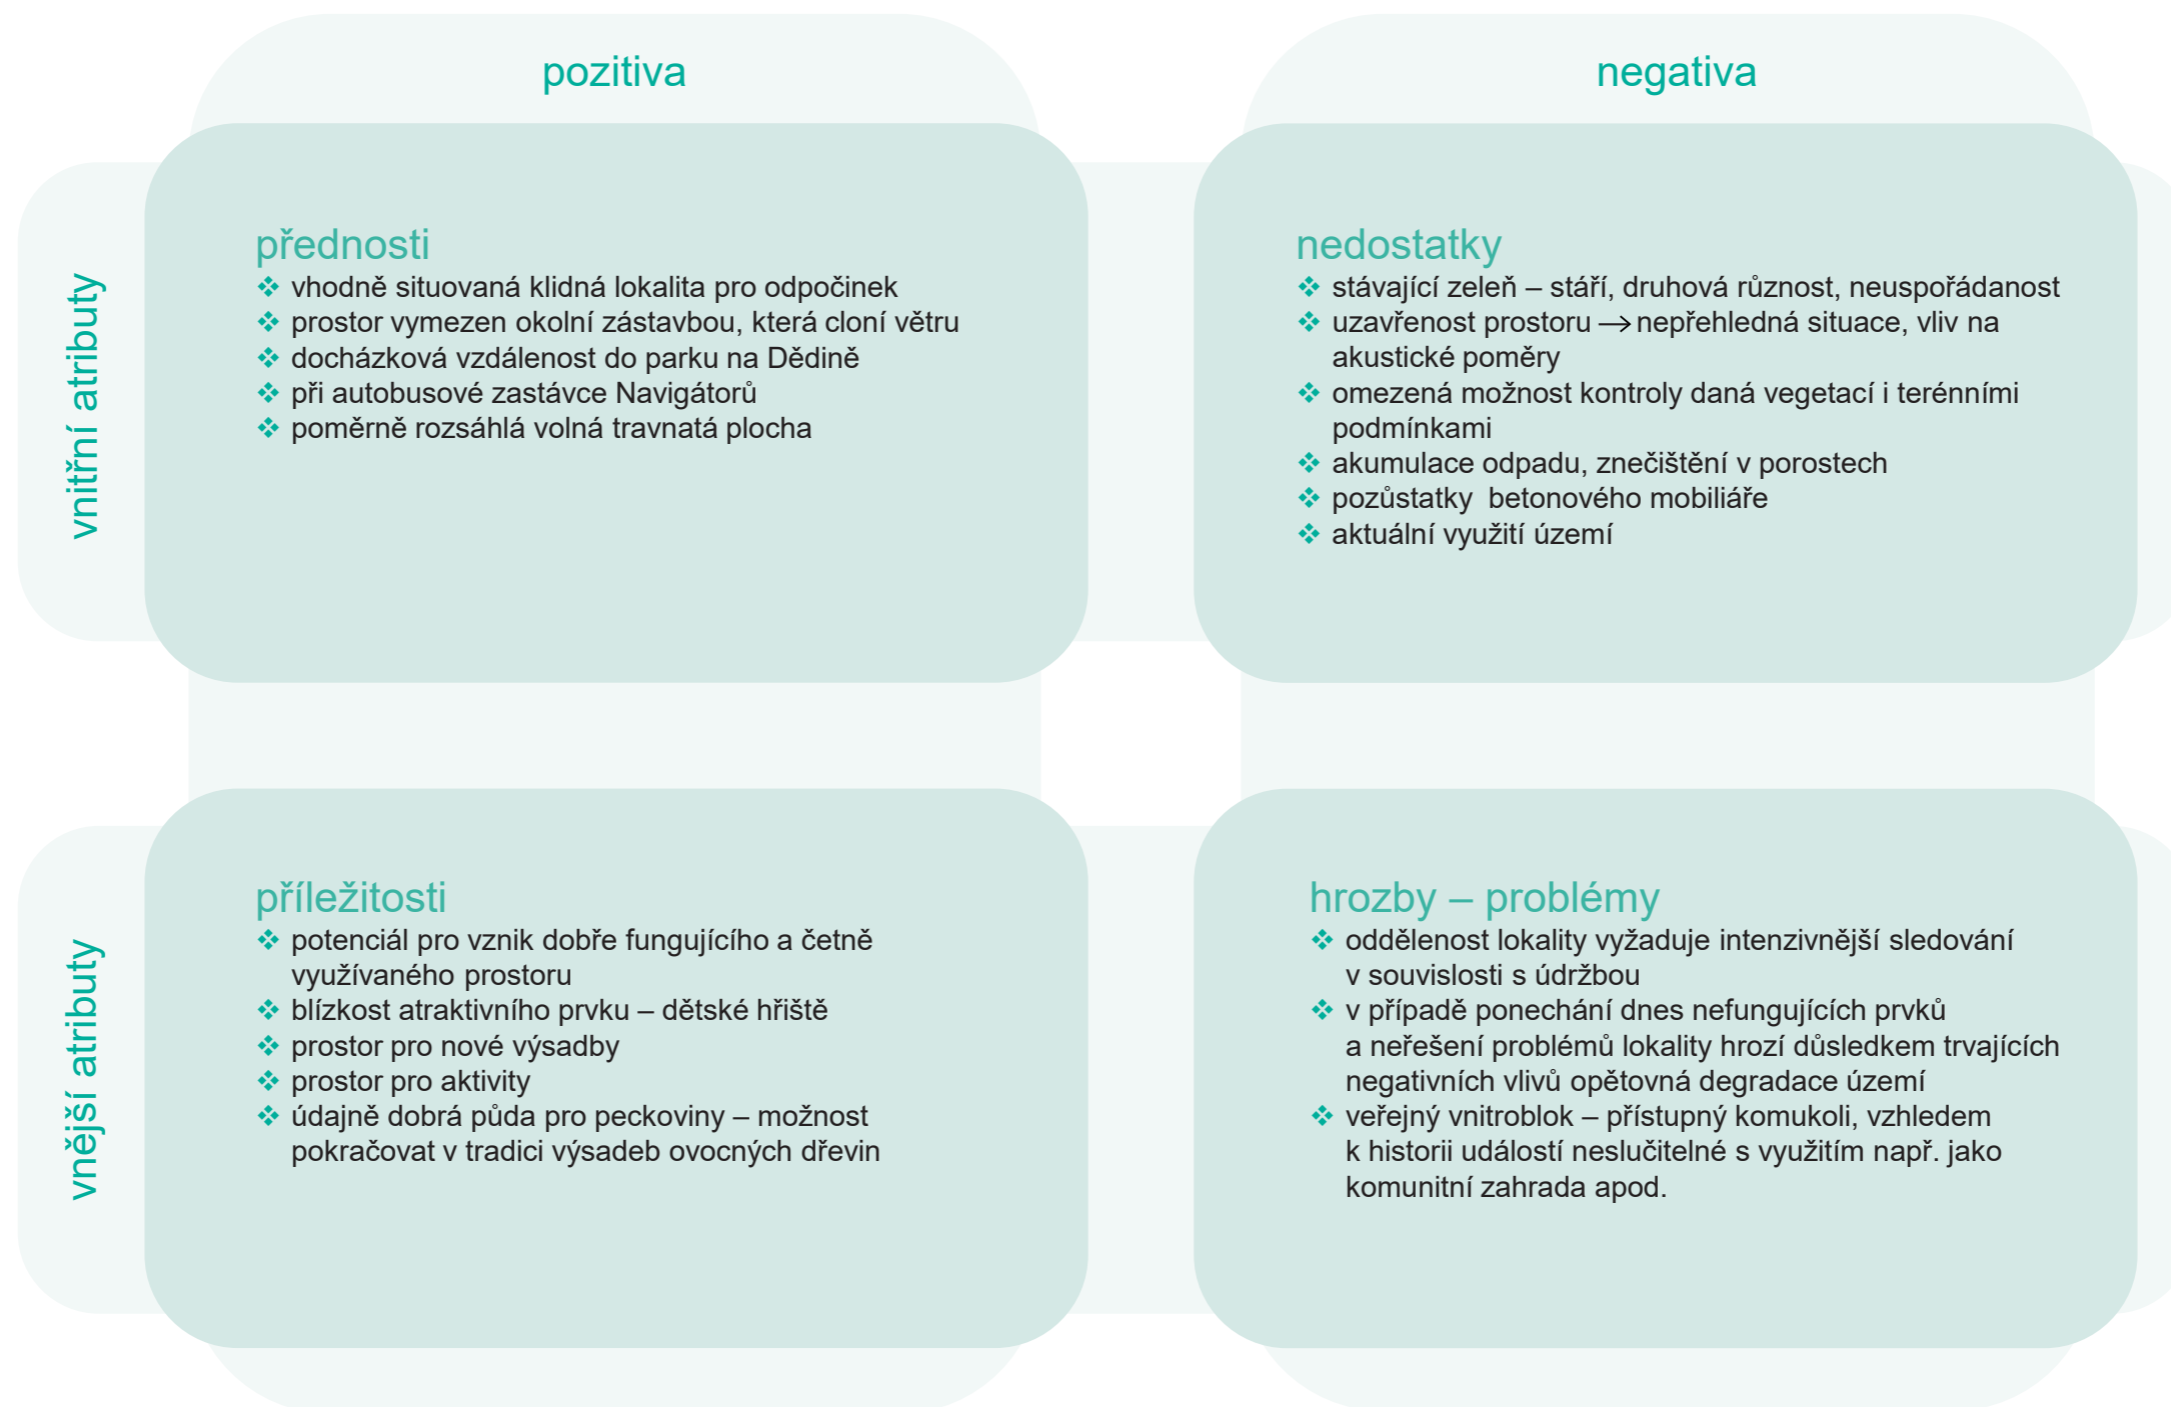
pozitiva

negativa

vnitřní atributy

přednosti
❖ vhodně situovaná klidná lokalita pro odpočinek
❖ prostor vymezen okolní zástavbou, která cloní větru
❖ docházková vzdálenost do parku na Dědině
❖ při autobusové zastávce Navigátorů
❖ poměrně rozsáhlá volná travnatá plocha

nedostatky
❖ stávající zeleň – stáří, druhová různost, neuspořádanost
❖ uzavřenost prostoru → nepřehledná situace, vliv na akustické poměry
❖ omezená možnost kontroly daná vegetací i terénními podmínkami
❖ akumulace odpadu, znečištění v porostech
❖ pozůstatky betonového mobiliáře
❖ aktuální využití území

vnější atributy

příležitosti
❖ potenciál pro vznik dobře fungujícího a četně využívaného prostoru
❖ blízkost atraktivního prvku – dětské hřiště
❖ prostor pro nové výsadby
❖ prostor pro aktivity
❖ údajně dobrá půda pro peckoviny – možnost pokračovat v tradici výsadeb ovocných dřevin

hrozby – problémy
❖ oddělenost lokality vyžaduje intenzivnější sledování v souvislosti s údržbou
❖ v případě ponechání dnes nefungujících prvků a neřešení problémů lokality hrozí důsledkem trvajících negativních vlivů opětovná degradace území
❖ veřejný vnitroblok – přístupný komukoli, vzhledem k historii událostí neslučitelné s využitím např. jako komunitní zahrada apod.